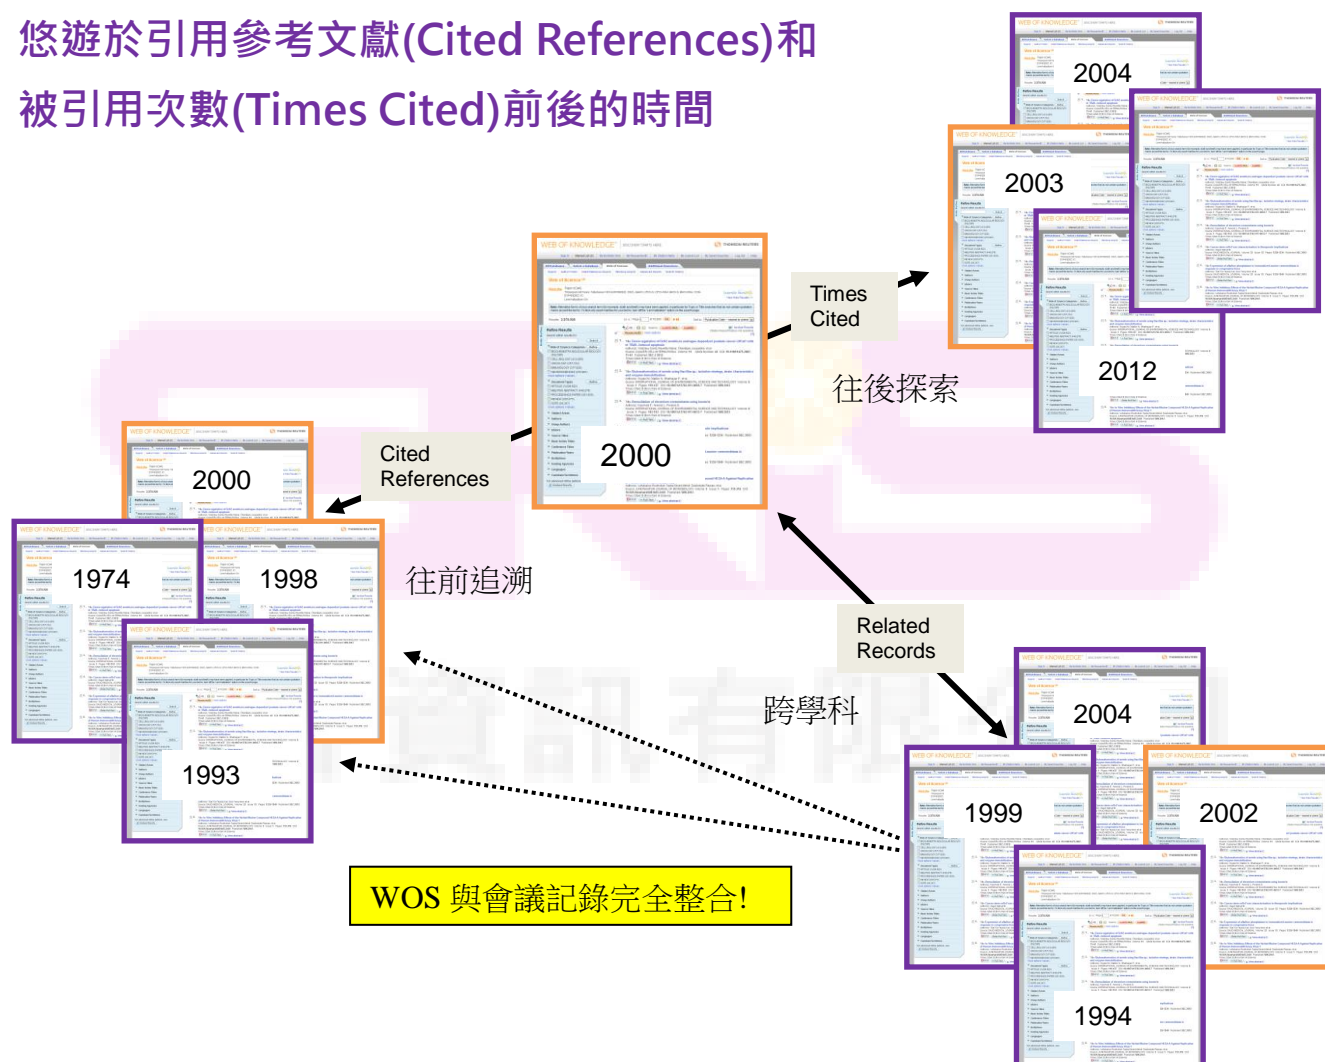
悠遊於引用參考文獻(Cited References)和被引用次數(Times Cited)前後的時間

2004

2003

Times Cited

2000

往後探索

2012

Cited References

2000

1974

1998

往前追溯

1993

Related Records

跨學科

2004

1999

2002

1994

WOS 與會議記錄完全整合!